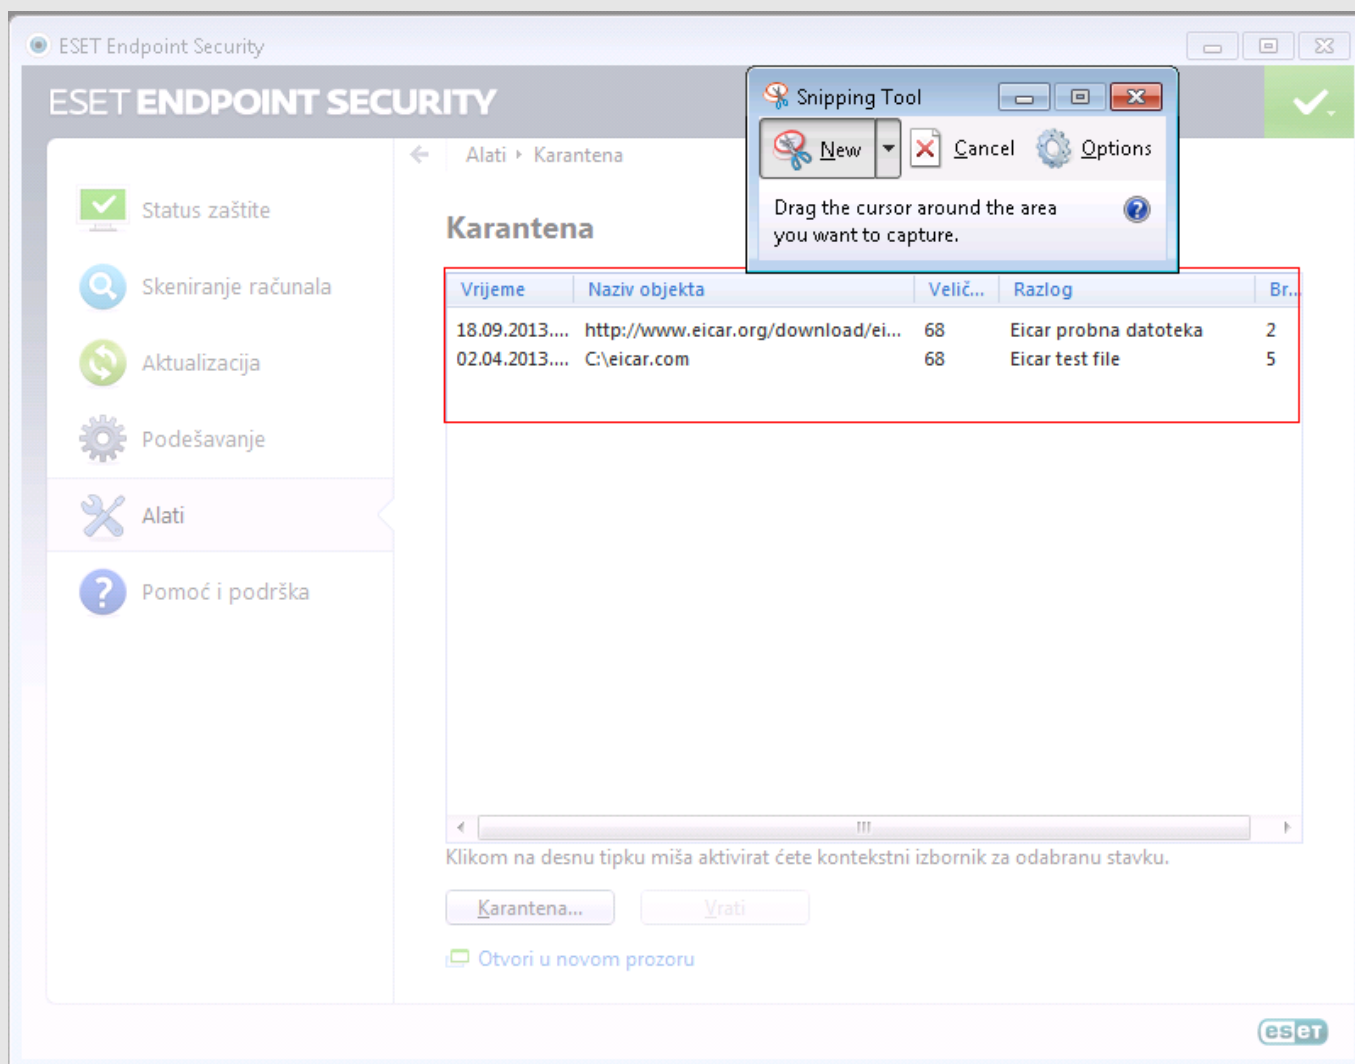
ESET Endpoint Security

ESET ENDPOINT SECURITY

Snipping Tool

New

Cancel

Options

Drag the cursor around the area you want to capture.

Status zaštite

Skeniranje računala

Aktualizacija

Podešavanje

Alati

Pomoć i podrška

Alati ▸ Karantena

Karantena

| Vrijeme | Naziv objekta | Velič... | Razlog | Br... |
|---|---|---|---|---|
| 18.09.2013.... | http://www.eicar.org/download/ei... | 68 | Eicar probna datoteka | 2 |
| 02.04.2013.... | C:\eicar.com | 68 | Eicar test file | 5 |

Klikom na desnu tipku miša aktivirat ćete kontekstni izbornik za odabranu stavku.

Karantena...

Vrati

Otvori u novom prozoru

eset